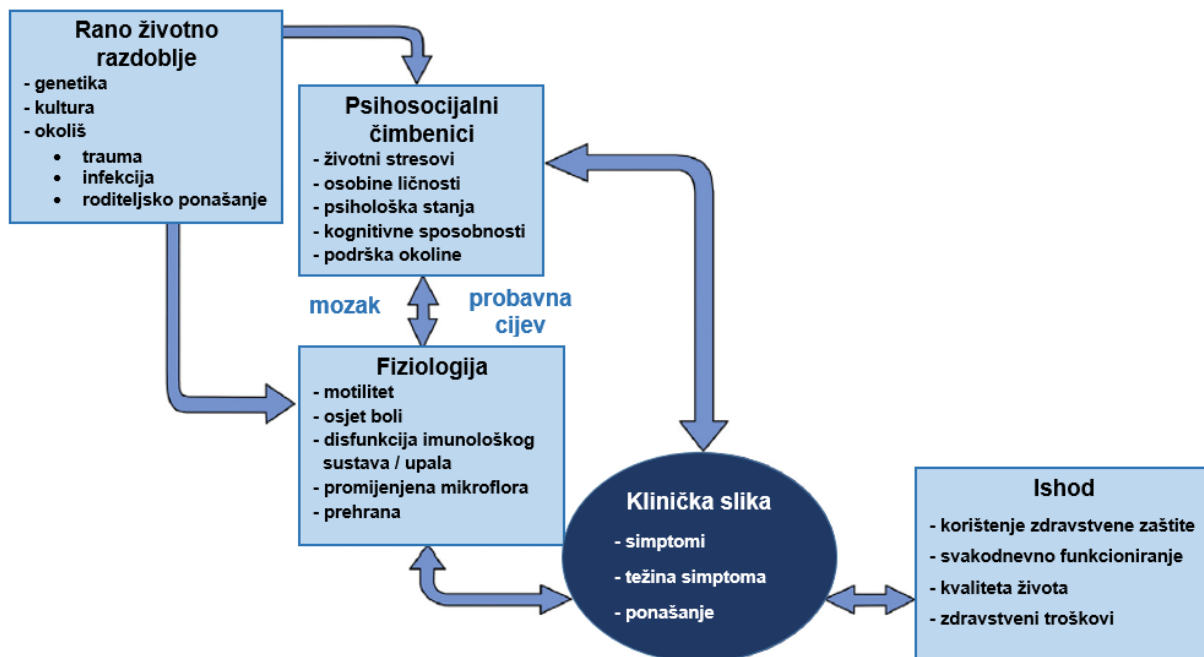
Rano životno razdoblje
- genetika
- kultura
- okoliš
• trauma
• infekcija
• roditeljsko ponašanje

Psihosocijalni čimbenici
- životni stresovi
- osobine ličnosti
- psihološka stanja
- kognitivne sposobnosti
- podrška okoline

mozak

probavna cijev

Fiziologija
- motilitet
- osjet boli
- disfunkcija imunološkog sustava / upala
- promijenjena mikroflora
- prehrana

Klinička slika
- simptomi
- težina simptoma
- ponašanje

Ishod
- korištenje zdravstvene zaštite
- svakodnevno funkcioniranje
- kvaliteta života
- zdravstveni troškovi